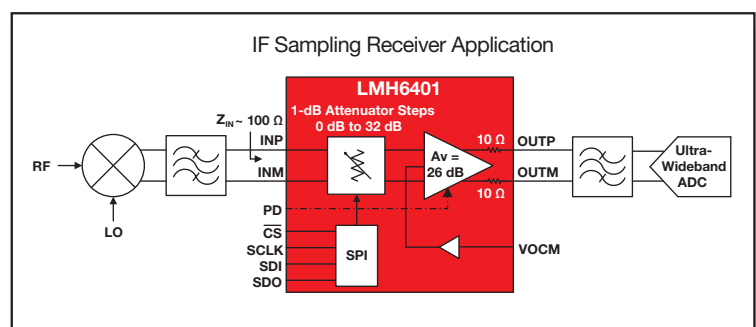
IF Sampling Receiver Application

LMH6401

1-dB Attenuator Steps
0 dB to 32 dB

$Z_{IN} \sim 100\ \Omega$

INP

INM

RF

LO

Av =
26 dB

10 Ω

10 Ω

OUTP

OUTM

Ultra-
Wideband
ADC

PD

$\overline{CS}$

SCLK

SDI

SDO

SPI

VOCM